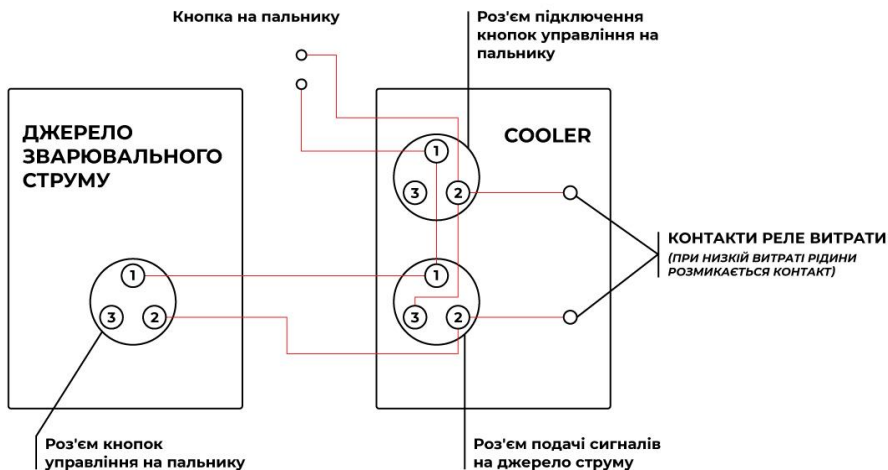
Кнопка на пальнику

Роз'єм підключення кнопок управління на пальнику

ДЖЕРЕЛО ЗВАРЮВАЛЬНОГО СТРУМУ

COOLER

1
3
2

1
3
2

1
3
2

КОНТАКТИ РЕЛЕ ВИТРАТИ
(ПРИ НИЗЬКІЙ ВИТРАТІ РІДИНИ РОЗМИКАЄТЬСЯ КОНТАКТ)

Роз'єм кнопок управління на пальнику

Роз'єм подачі сигналів на джерело струму